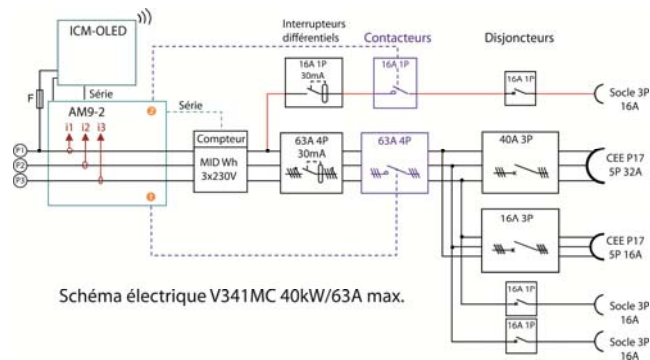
ICM-OLED

Interrupteurs différentiels

Contacteurs

Disjoncteurs

F

Série

AM9-2

Série

I1 I2 I3

P1

P2

P3

Compteur

MID Wh 3x230V

16A 1P 30mA

16A 1P

16A 1P

Socle 3P 16A

63A 4P 30mA

63A 4P

40A 3P

CEE P17 5P 32A

16A 3P

CEE P17 5P 16A

16A 1P

Socle 3P 16A

16A 1P

Socle 3P 16A

Schéma électrique V341MC 40kW/63A max.